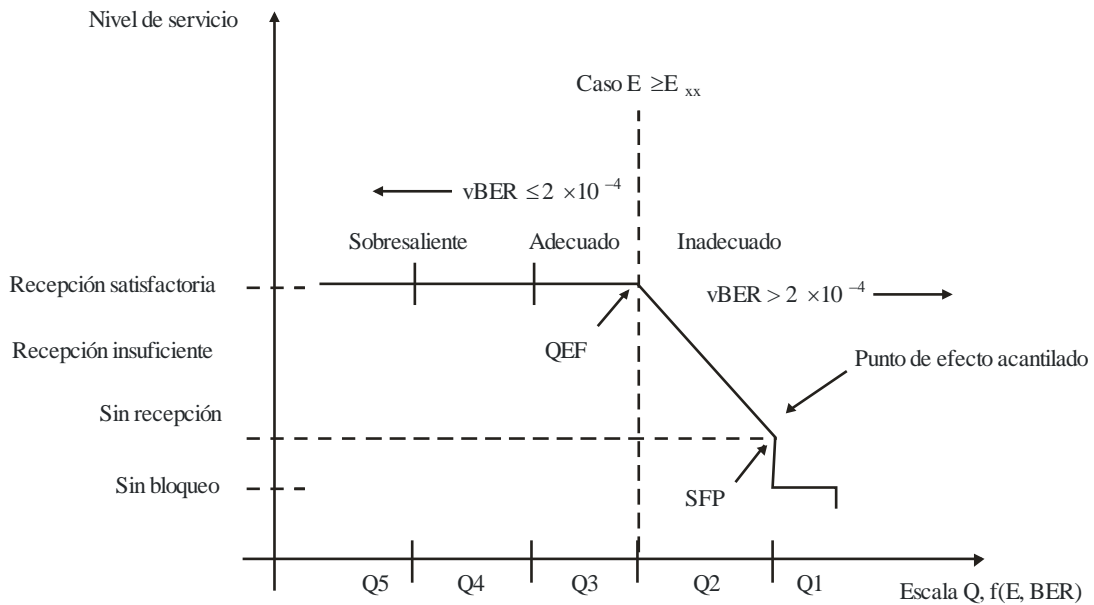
Nivel de servicio

Caso E $\geq E_{xx}$

vBER $\leq 2 \times 10^{-4}$

Sobresaliente

Adecuado

Inadecuado

Recepción satisfactoria

vBER $> 2 \times 10^{-4}$

Recepción insuficiente

QEF

Punto de efecto acantilado

Sin recepción

Sin bloqueo

SFP

Q5

Q4

Q3

Q2

Q1

Escala Q, f(E, BER)